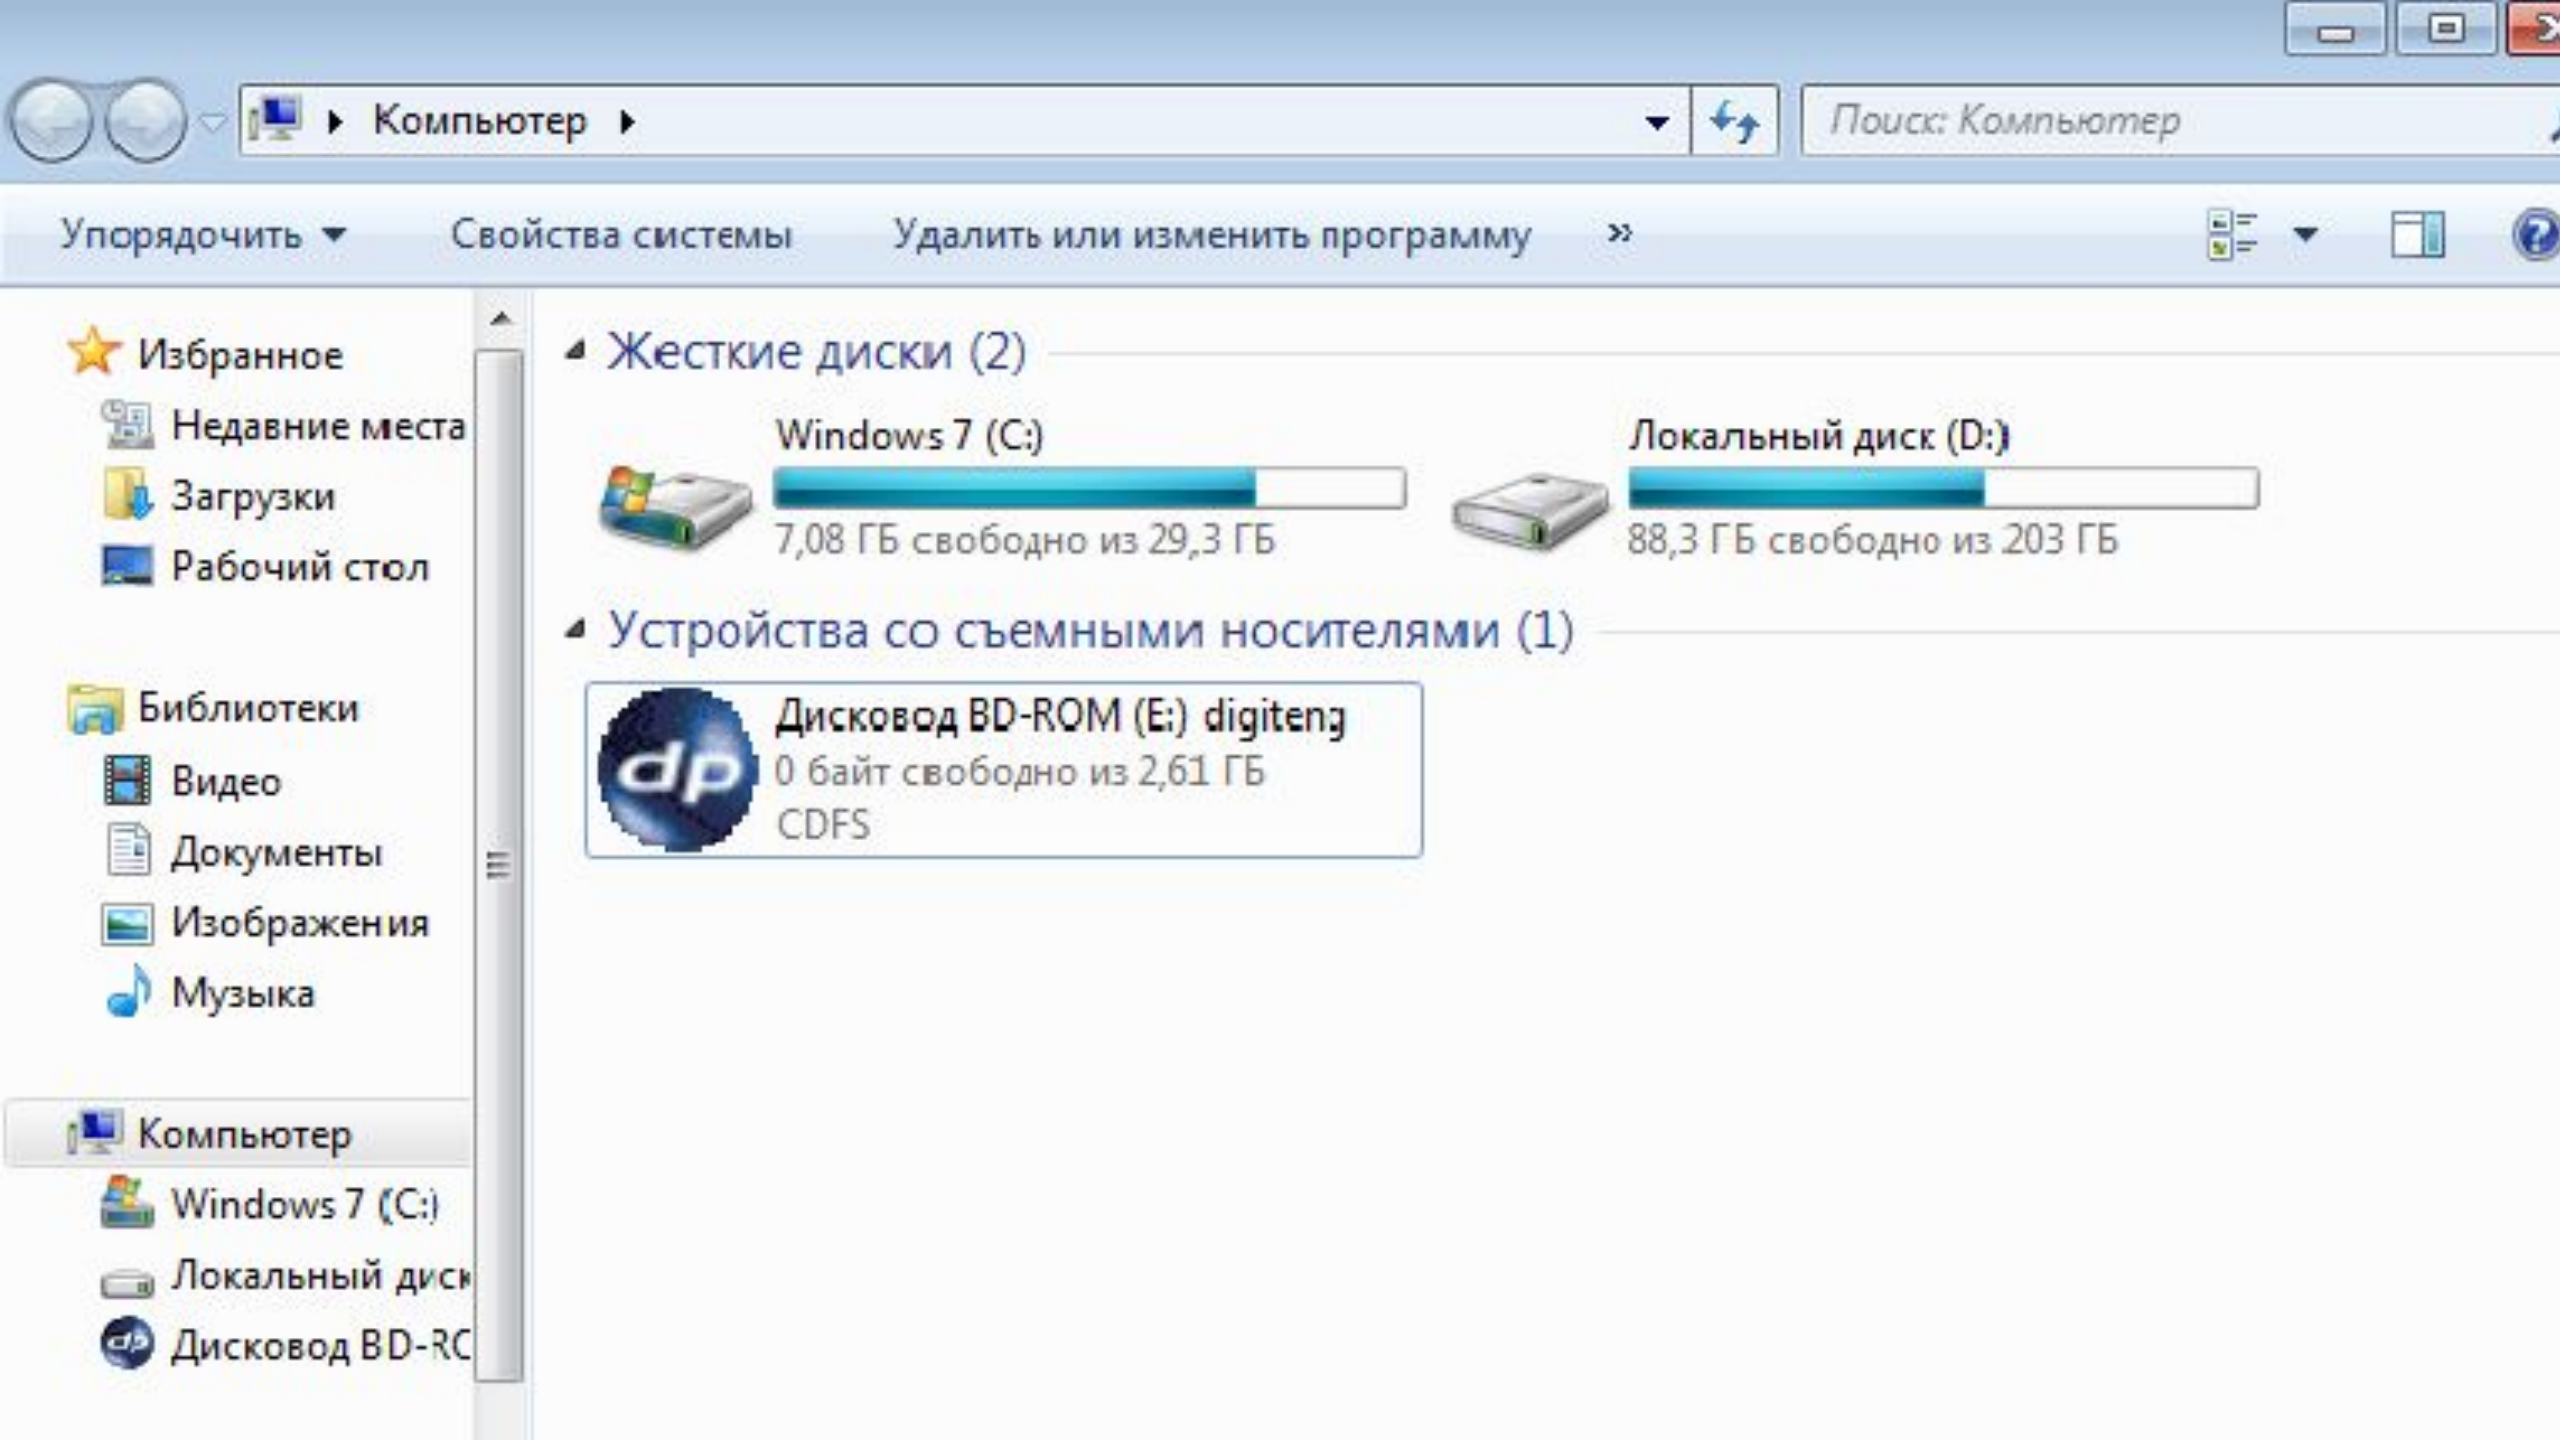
Компьютер

Поиск: Компьютер

Упорядочить
Свойства системы
Удалить или изменить программу
»

Избранное
Недавние места
Загрузки
Рабочий стол

Библиотеки
Видео
Документы
Изображения
Музыка

Компьютер
Windows 7 (C:)
Локальный диск
Дисковод BD-RC

Жесткие диски (2)

Windows 7 (C:)
7,08 ГБ свободно из 29,3 ГБ

Локальный диск (D:)
88,3 ГБ свободно из 203 ГБ

Устройства со съемными носителями (1)

Дисковод BD-ROM (E:) digiteng
0 байт свободно из 2,61 ГБ
CDFS